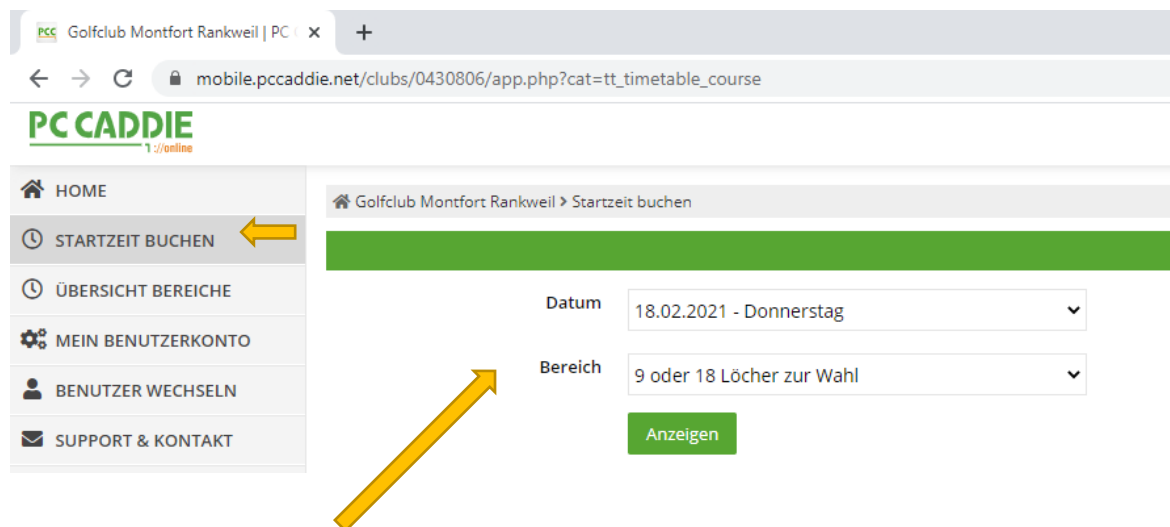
PCC Golfclub Montfort Rankweil | PC ( ×
+
mobile.pccaddie.net/clubs/0430806/app.php?cat=tt_timetable_course

PC CADDIE
://online

HOME
STARTZEIT BUCHEN
ÜBERSICHT BEREICHE
MEIN BENUTZERKONTO
BENUTZER WECHSELN
SUPPORT & KONTAKT

Golfclub Montfort Rankweil > Startzeit buchen

Datum 18.02.2021 - Donnerstag
Bereich 9 oder 18 Löcher zur Wahl
Anzeigen